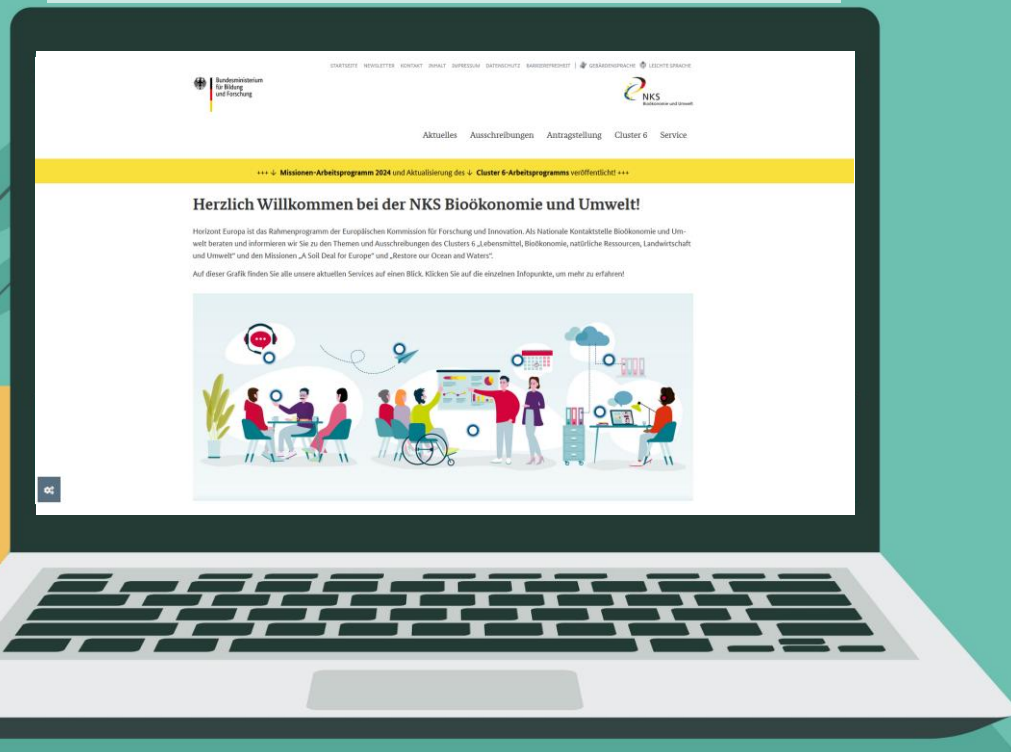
STARTSEITE NEWSLETTER KONTAKT INHALT IMPRESSUM DATENSCHUTZ BARRIEREFREIHEIT | GEBÄRDENSPRACHE LEICHTE SPRACHE

Bundesministerium für Bildung und Forschung

NKS Bioökonomie und Umwelt

Aktuelles Ausschreibungen Antragstellung Cluster 6 Service

+++ ↓ Missionen-Arbeitsprogramm 2024 und Aktualisierung des ↓ Cluster 6-Arbeitsprogramms veröffentlicht! +++

Herzlich Willkommen bei der NKS Bioökonomie und Umwelt!

Horizont Europa ist das Rahmenprogramm der Europäischen Kommission für Forschung und Innovation. Als Nationale Kontaktstelle Bioökonomie und Umwelt beraten und informieren wir Sie zu den Themen und Ausschreibungen des Clusters 6 „Lebensmittel, Bioökonomie, natürliche Ressourcen, Landwirtschaft und Umwelt" und den Missionen „A Soil Deal for Europe" und „Restore our Ocean and Waters".

Auf dieser Grafik finden Sie alle unsere aktuellen Services auf einen Blick. Klicken Sie auf die einzelnen Infopunkte, um mehr zu erfahren!